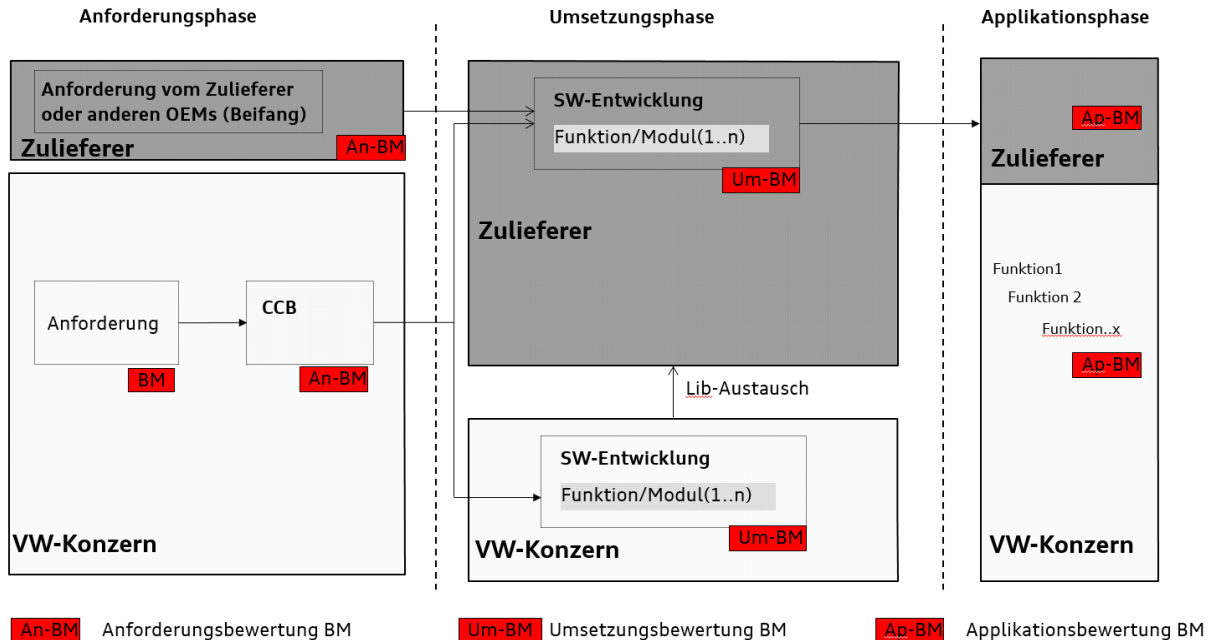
Anforderungsphase

Umsetzungsphase

Applikationsphase

Anforderung vom Zulieferer oder anderen OEMs (Beifang)

An-BM

Zulieferer

Anforderung

BM

CCB

An-BM

VW-Konzern

SW-Entwicklung

Funktion/Modul(1..n)

Um-BM

Zulieferer

Lib-Austausch

SW-Entwicklung

Funktion/Modul(1..n)

Um-BM

VW-Konzern

Ap-BM

Zulieferer

Funktion1

Funktion 2

Funktion..x

Ap-BM

VW-Konzern

An-BM Anforderungsbewertung BM

Um-BM Umsetzungsbewertung BM

Ap-BM Applikationsbewertung BM